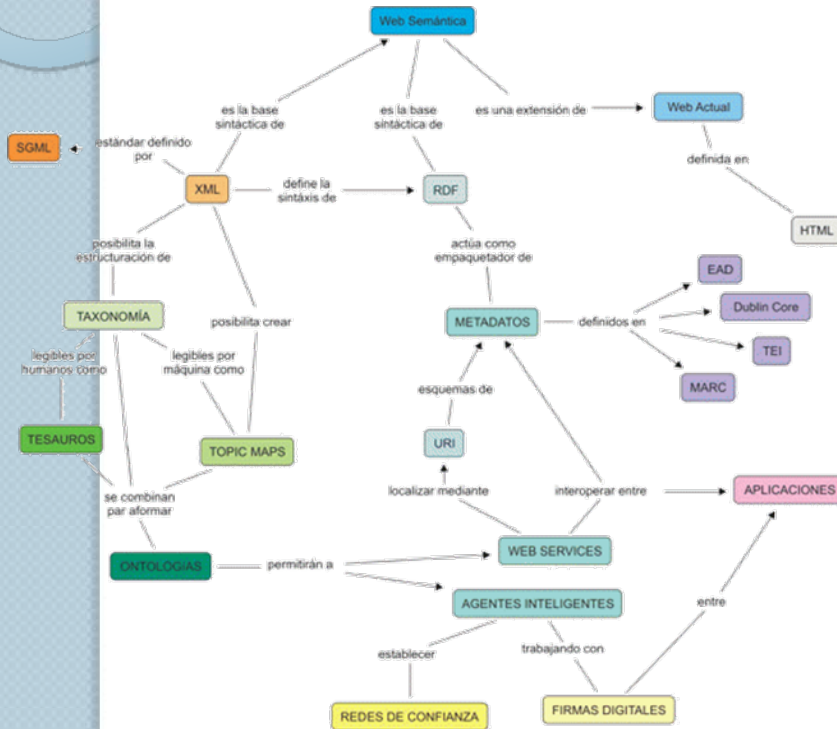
Web Semántica

es la base sintáctica de

es la base sintáctica de

es una extensión de

Web Actual

definida en

HTML

SGML

estándar definido por

XML

define la sintáxis de

RDF

actúa como empaquetador de

posibilita la estructuración de

TAXONOMÍA

posibilita crear

METADATOS

definidos en

EAD

Dublin Core

TEI

MARC

legibles por humanos como

legibles por máquina como

esquemas de

TESAUROS

TOPIC MAPS

URI

se combinan par aformar

localizar mediante

interoperar entre

APLICACIONES

ONTOLOGIAS

permitirán a

WEB SERVICES

AGENTES INTELIGENTES

entre

establecer

trabajando con

REDES DE CONFIANZA

FIRMAS DIGITALES